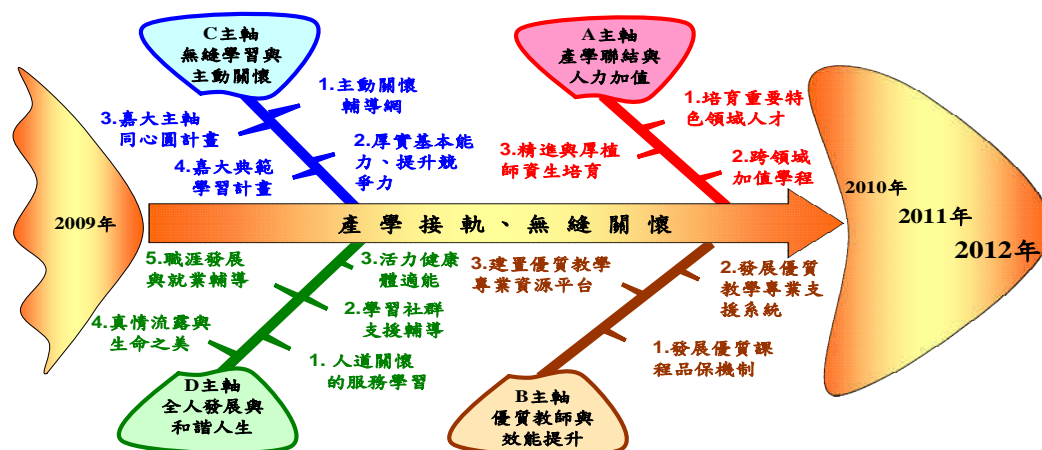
C主軸
無縫學習與主動關懷

1.主動關懷輔導網

2.厚實基本能力、提升競爭力

3.嘉大主軸同心圓計畫

4.嘉大典範學習計畫

A主軸
產學聯結與人力加值

1.培育重要特色領域人才

2.跨領域加值學程

3.精進與厚植師資生培育

2009年

產 學 接 軌 、 無 縫 關 懷

2010年
2011年
2012年

5.職涯發展與就業輔導

3.活力健康體適能

2.學習社群支援輔導

4.真情流露與生命之美

1. 人道關懷的服務學習

D主軸
全人發展與和諧人生

3.建置優質教學專業資源平台

2.發展優質教學專業支援系統

1.發展優質課程品保機制

B主軸
優質教師與效能提升